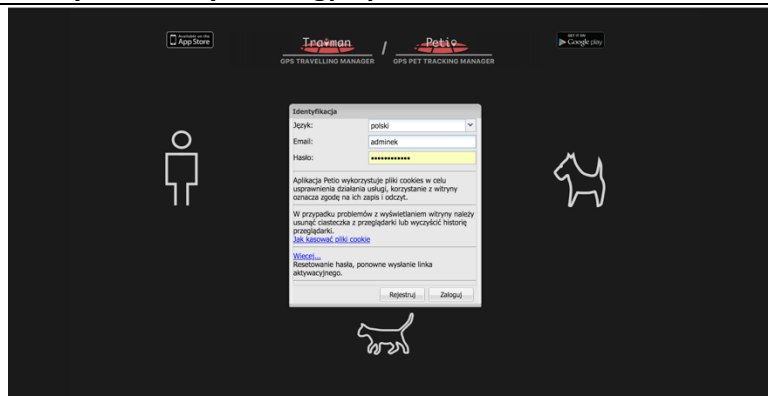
Available on the App Store

Traman
GPS TRAVELLING MANAGER

/

Petio
GPS PET TRACKING MANAGER

GET IT ON Google play

Identyfikacja

Język: polski

Email: adminek

Hasło: ••••••••••••••

Aplikacja Petio wykorzystuje pliki cookies w celu usprawnienia działania usługi, korzystanie z witryny oznacza zgodę na ich zapis i odczyt.

W przypadku problemów z wyświetlaniem witryny należy usunąć ciasteczka z przeglądarki lub wyczyścić historię przeglądarki.
Jak kasować pliki cookie

Więcej...
Resetowanie hasła, ponowne wysłanie linka aktywacyjnego.

Rejestruj Zaloguj